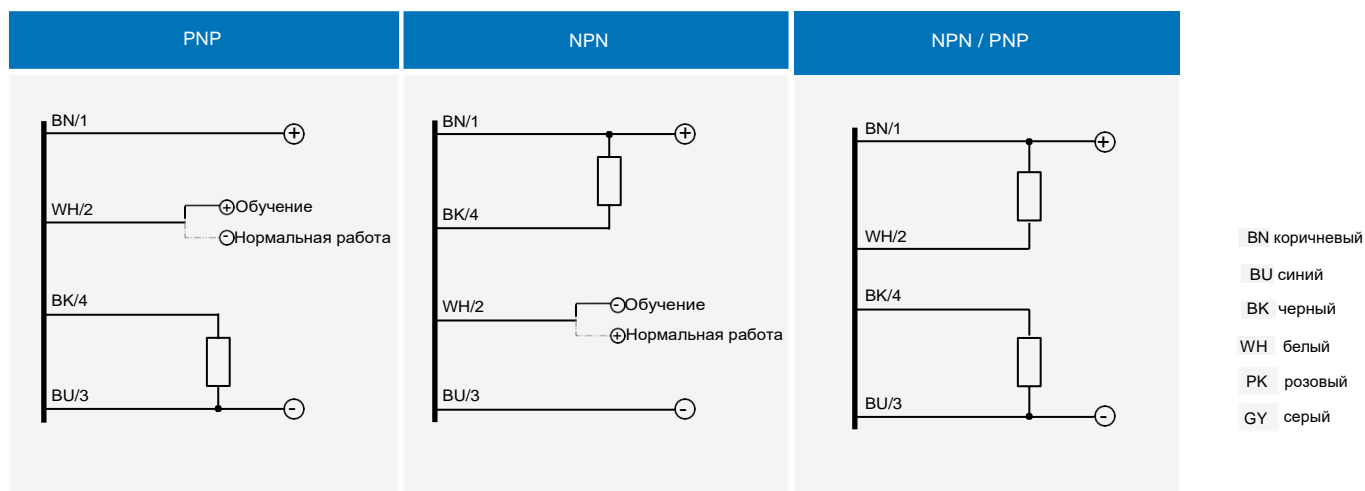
PNP

BN/1
+
WH/2
+Обучение
-Нормальная работа
BK/4
BU/3
-

NPN

BN/1
+
BK/4
WH/2
-Обучение
+Нормальная работа
BU/3
-

NPN / PNP

BN/1
+
WH/2
BK/4
BU/3
-

BN коричневый
BU синий
BK черный
WH белый
PK розовый
GY серый